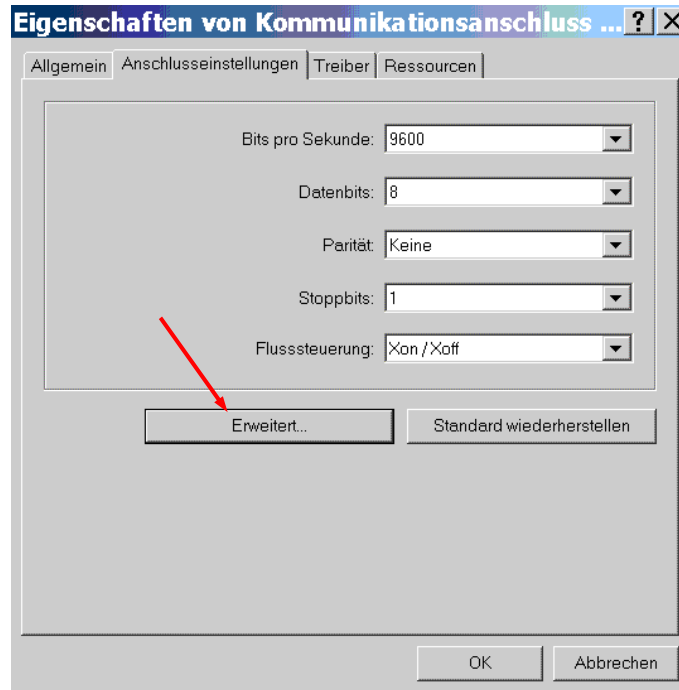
Eigenschaften von Kommunikationsanschluss ... ? X

Allgemein | Anschlusseinstellungen | Treiber | Ressourcen

Bits pro Sekunde: 9600

Datenbits: 8

Parität: Keine

Stoppbits: 1

Flusssteuerung: Xon / Xoff

Erweitert...

Standard wiederherstellen

OK

Abbrechen